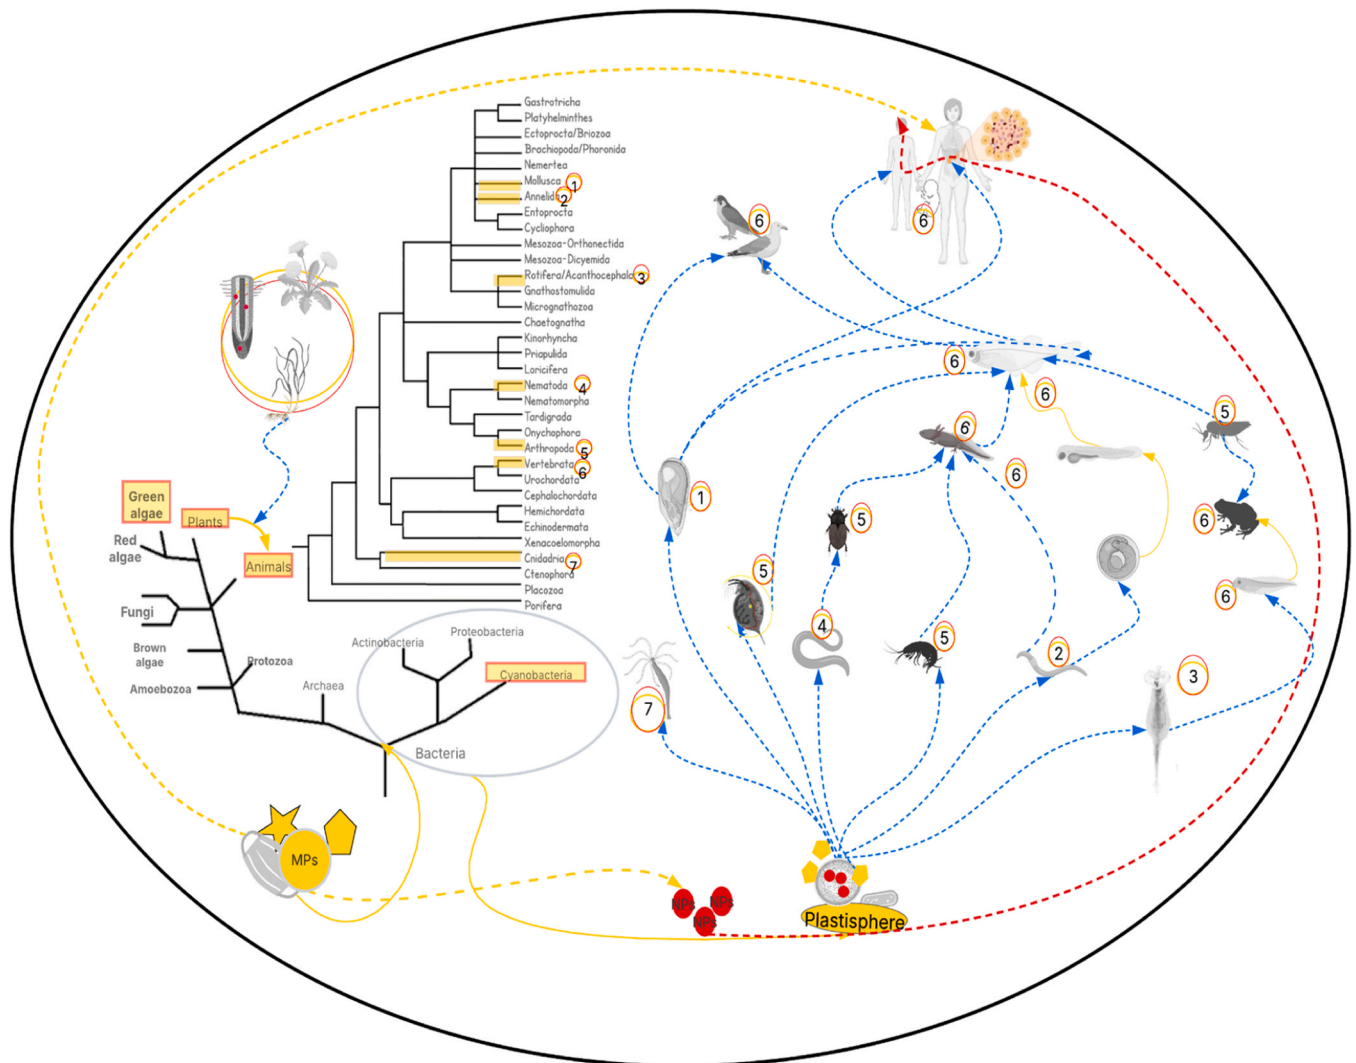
Gastrotricha
Platyhelminthes
Ectoprocta/Briozoa
Brachiopoda/Phoronida
Nemertea
Mollusca 1
Annelida 2
Entoprocta
Cycliophora
Mesozoa-Orthonectida
Mesozoa-Dicyemida
Rotifera/Acanthocephala 3
Gnathostomulida
Micrognathozoa
Chaetognatha
Kinorhyncha
Priapulida
Loricifera
Nematoda 4
Nematomorpha
Tardigrada
Onychophora
Arthropoda 5
Vertebrata 6
Urochordata
Cephalochordata
Hemichordata
Echinodermata
Xenacoelomorpha
Cnidaria 7
Ctenophora
Placozoa
Porifera

Green algae
Plants
Animals
Red algae
Fungi
Brown algae
Protozoa
Amoebozoa
Archaea
Actinobacteria
Proteobacteria
Cyanobacteria
Bacteria
MPs
NPs
NPs
NPs
Plastisphere

6
6
6
6
6
6
6
6
6
1
5
5
5
5
4
2
3
7